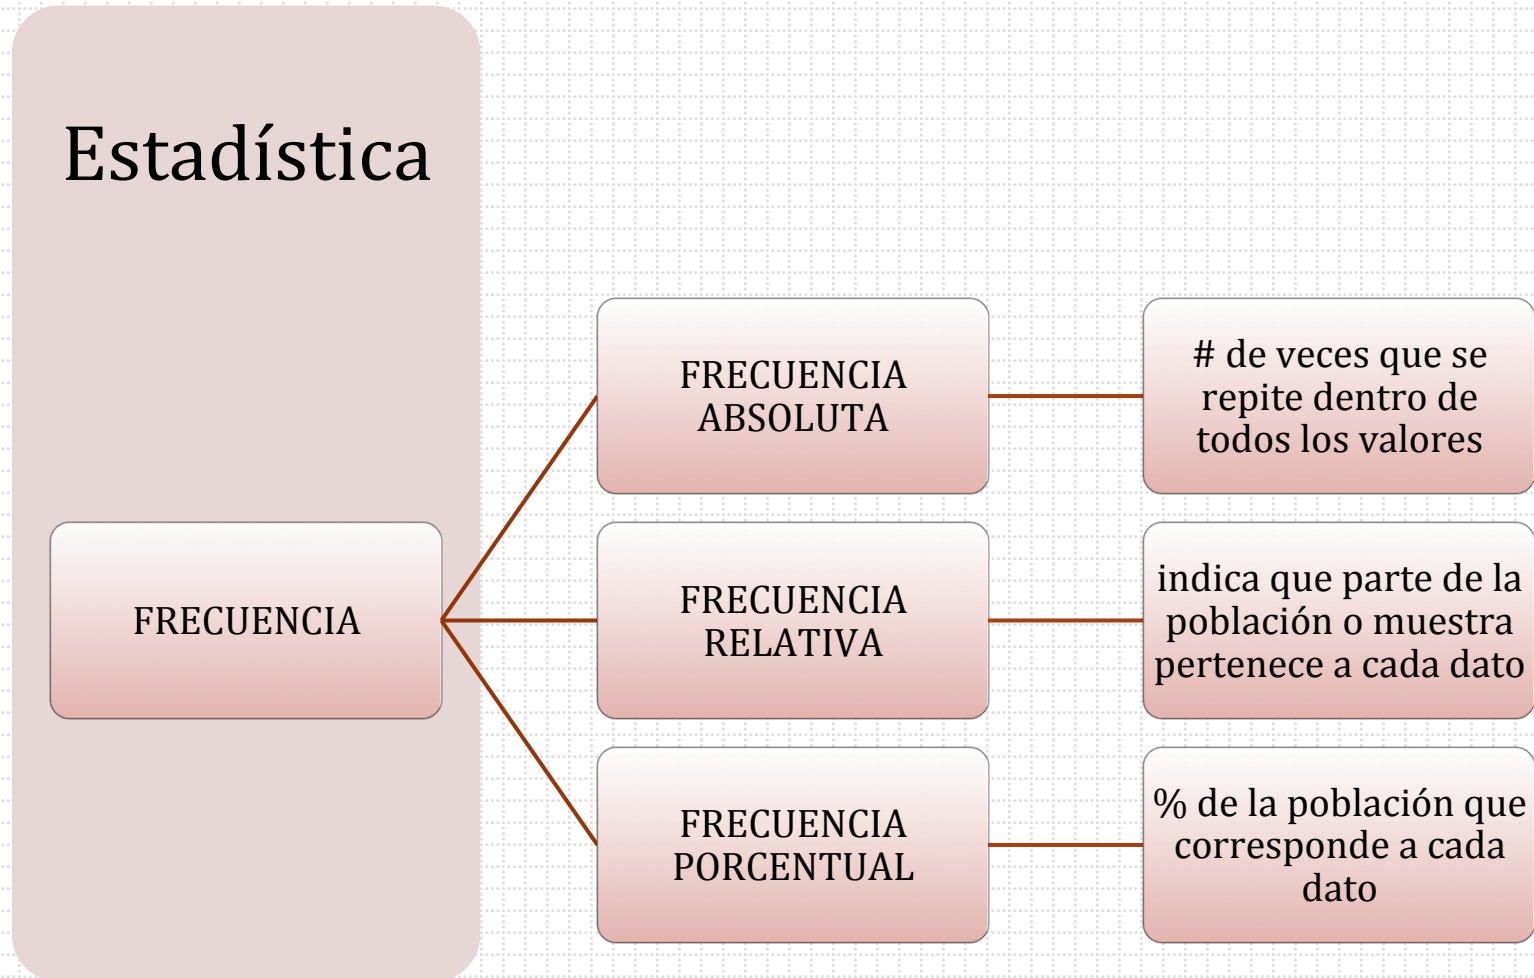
Estadística

FRECUENCIA

FRECUENCIA ABSOLUTA

# de veces que se repite dentro de todos los valores

FRECUENCIA RELATIVA

indica que parte de la población o muestra pertenece a cada dato

FRECUENCIA PORCENTUAL

% de la población que corresponde a cada dato